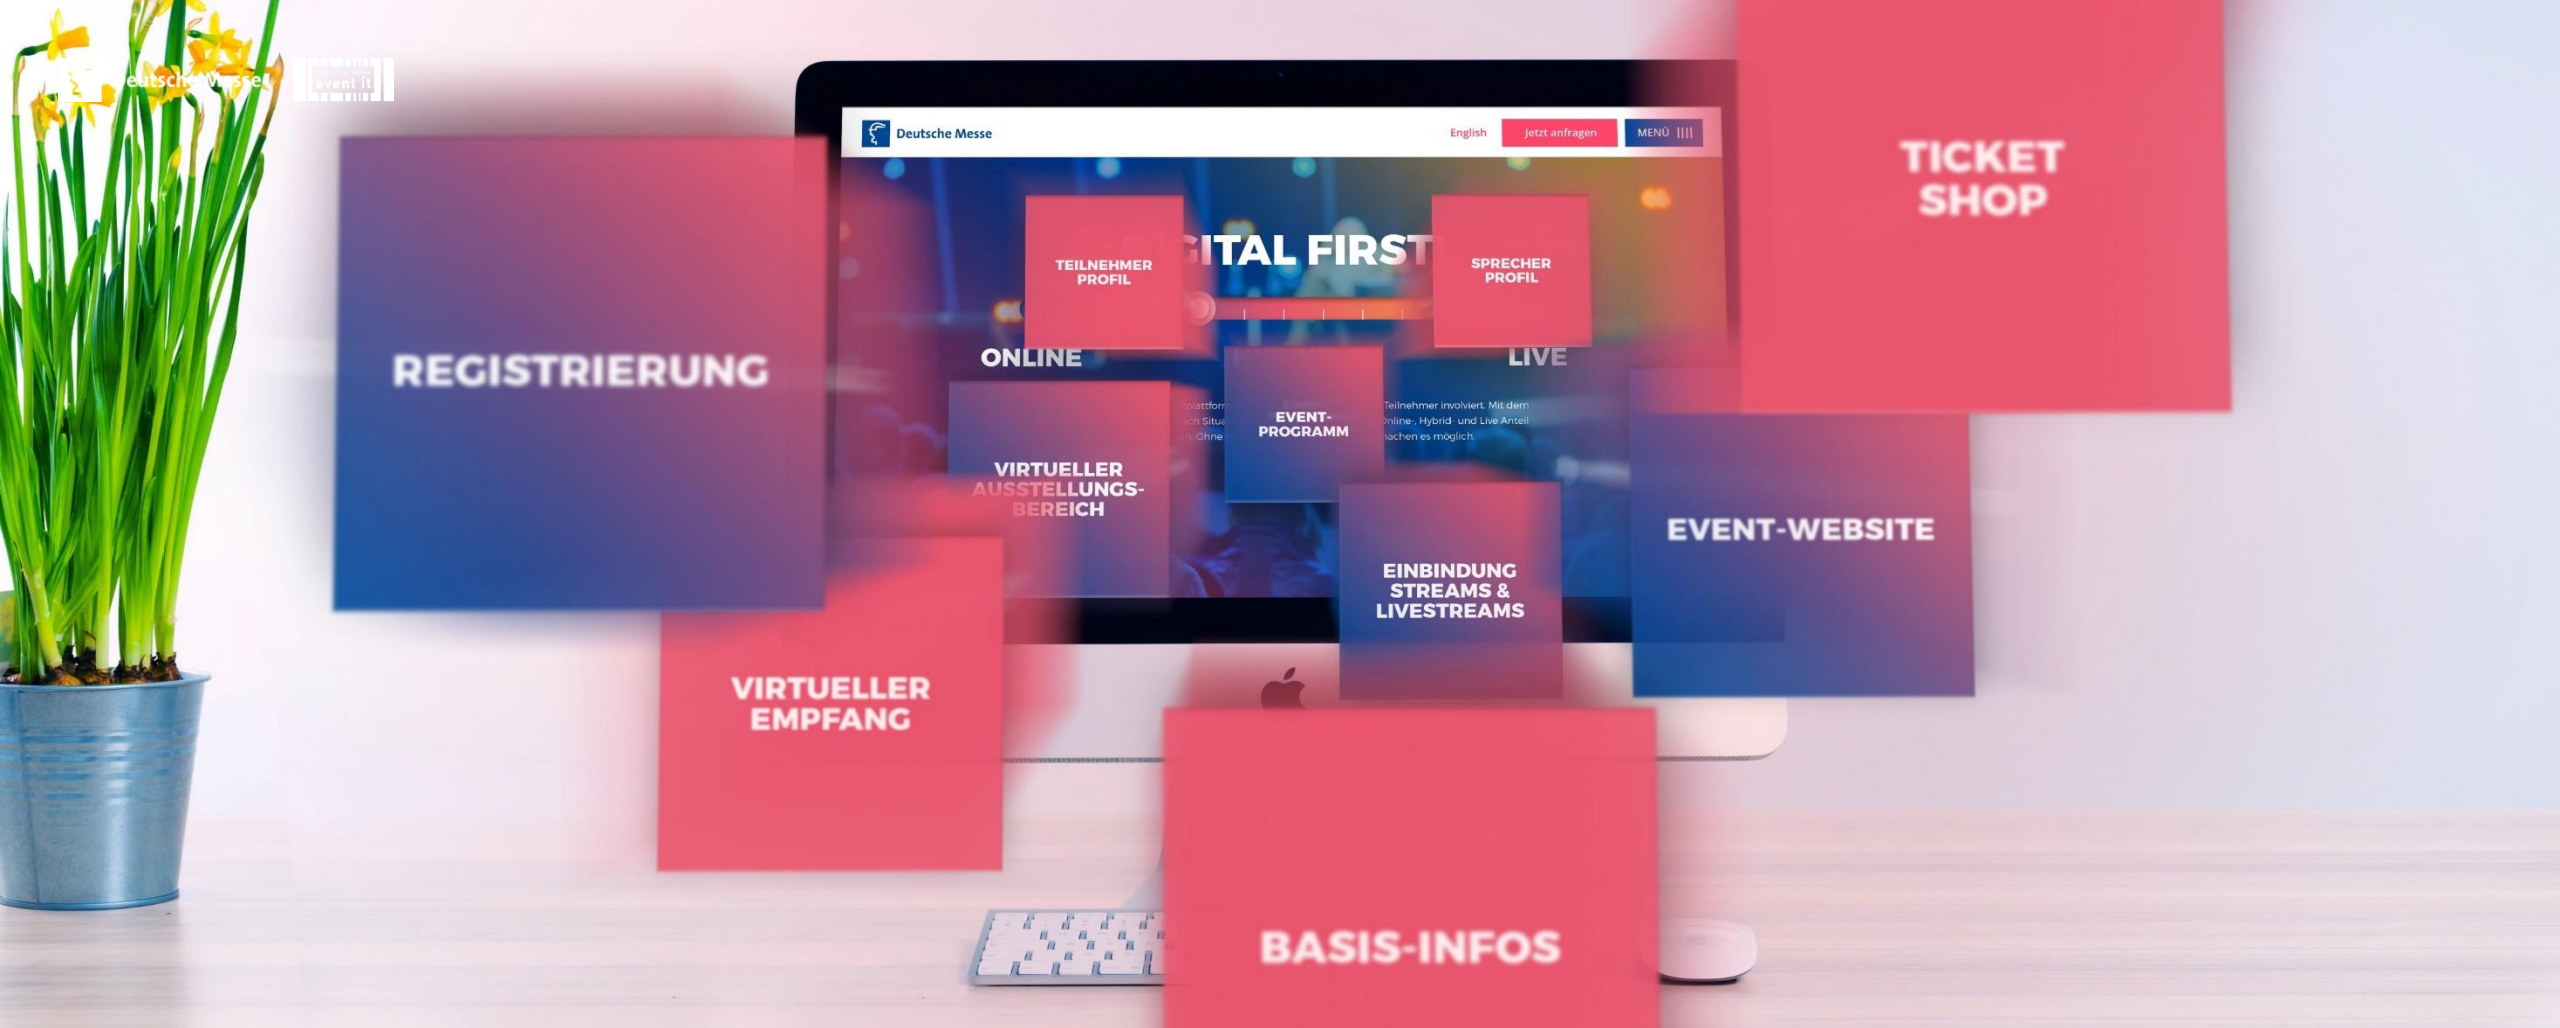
Deutsche Messe | event it

Deutsche Messe

English

Jetzt anfragen

MENÜ

TICKET SHOP

TEILNEHMER PROFIL

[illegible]ITAL FIRST

SPRECHER PROFIL

REGISTRIERUNG

ONLINE

LIVE

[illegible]plattform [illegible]ch Situ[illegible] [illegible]n. Ohne

EVENT-PROGRAMM

Teilnehmer involviert. Mit dem Online-, Hybrid- und Live Anteil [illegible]achen es möglich.

VIRTUELLER AUSSTELLUNGS-BEREICH

EVENT-WEBSITE

EINBINDUNG STREAMS & LIVESTREAMS

VIRTUELLER EMPFANG

BASIS-INFOS